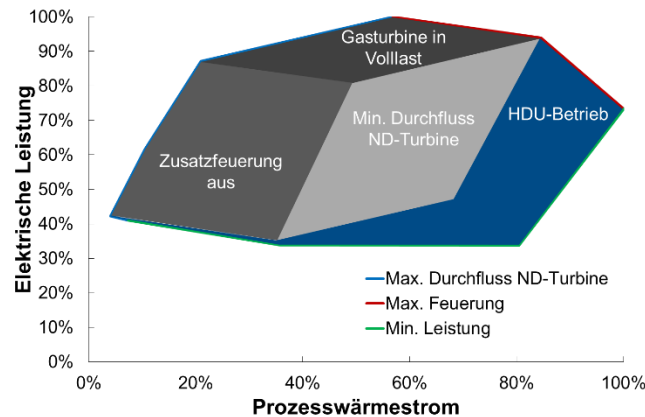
100%
90%
80%
70%
60%
50%
40%
30%
20%
10%
0%

Elektrische Leistung

Gasturbine in Volllast

Min. Durchfluss ND-Turbine

HDU-Betrieb

Zusatzfeuerung aus

Max. Durchfluss ND-Turbine
Max. Feuerung
Min. Leistung

0%
20%
40%
60%
80%
100%

Prozesswärmestrom